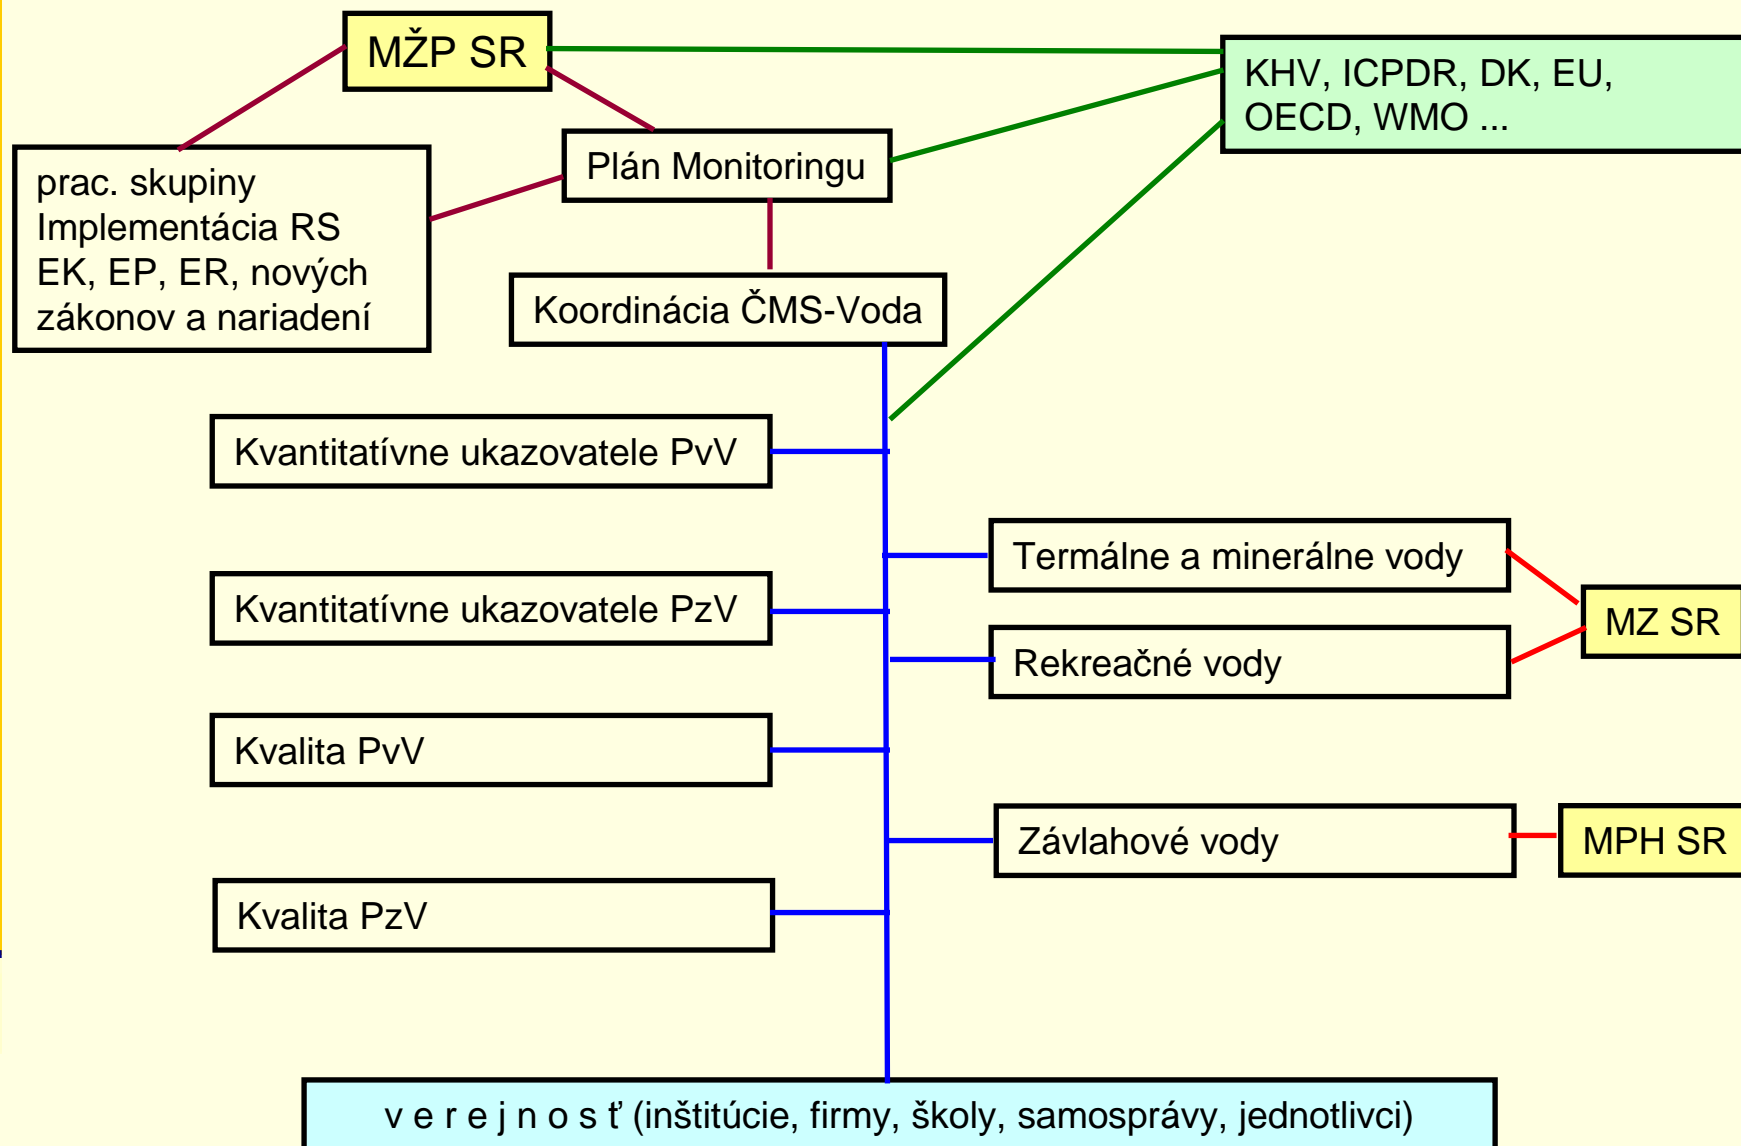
MŽP SR

KHV, ICPDR, DK, EU, OECD, WMO ...

prac. skupiny
Implementácia RS
EK, EP, ER, nových zákonov a nariadení

Plán Monitoringu

Koordinácia ČMS-Voda

Kvantitatívne ukazovatele PvV

Termálne a minerálne vody

Kvantitatívne ukazovatele PzV

MZ SR

Rekreačné vody

Kvalita PvV

Závlahové vody

MPH SR

Kvalita PzV

v e r e j n o s ť (inštitúcie, firmy, školy, samosprávy, jednotlivci)